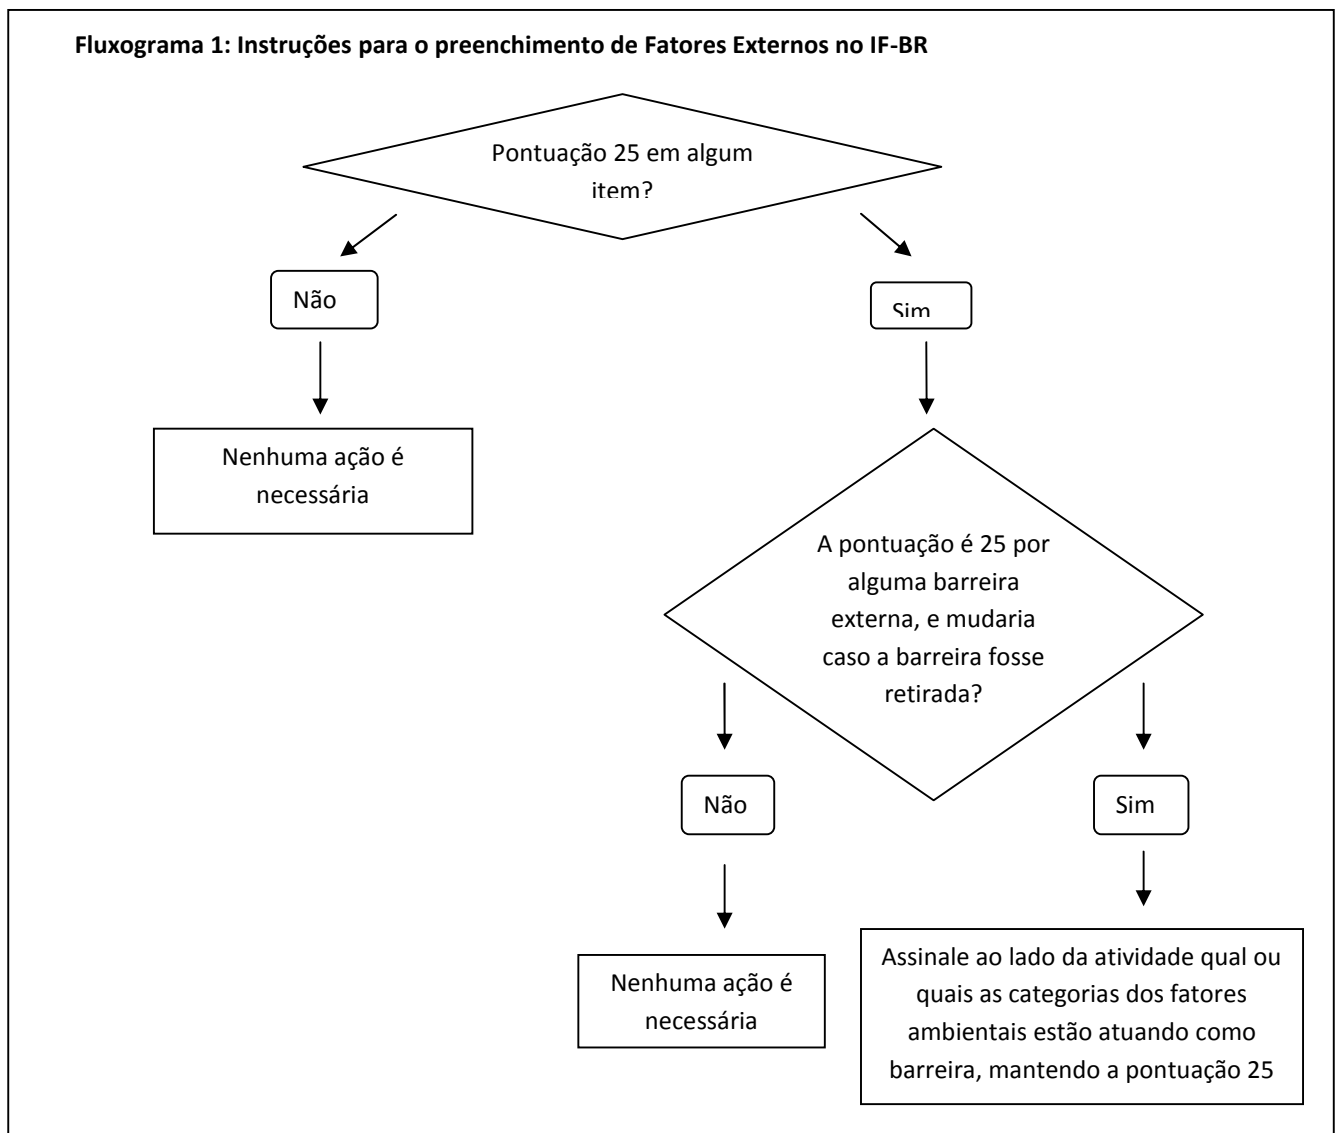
Fluxograma 1: Instruções para o preenchimento de Fatores Externos no IF-BR

Pontuação 25 em algum item?

Não

Sim

Nenhuma ação é necessária

A pontuação é 25 por alguma barreira externa, e mudaria caso a barreira fosse retirada?

Não

Sim

Nenhuma ação é necessária

Assinale ao lado da atividade qual ou quais as categorias dos fatores ambientais estão atuando como barreira, mantendo a pontuação 25